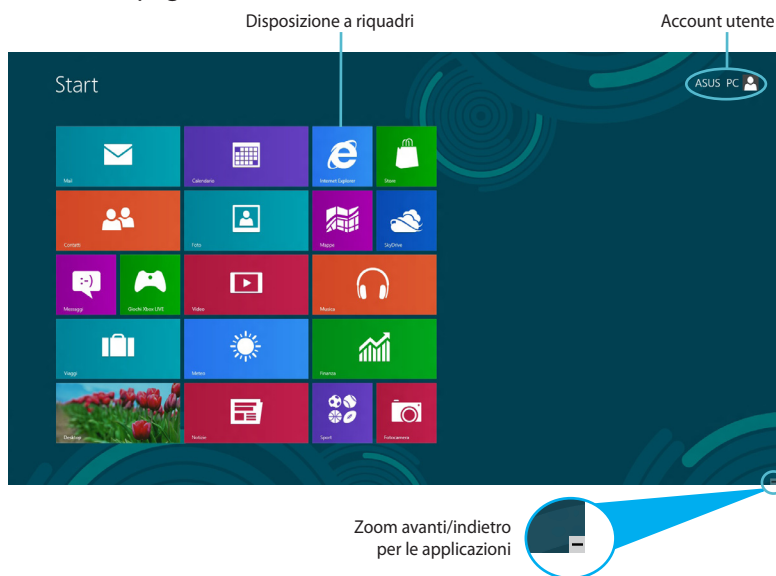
Disposizione a riquadri

Account utente

Start

ASUS PC

Mail

Calendario

Internet Explorer

Store

Contatti

Foto

Mappe

SkyDrive

Messaggi

Giochi Xbox LIVE

Video

Musica

Viaggi

Meteo

Finanza

Desktop

Notizie

Sport

Fotocamera

Zoom avanti/indietro per le applicazioni